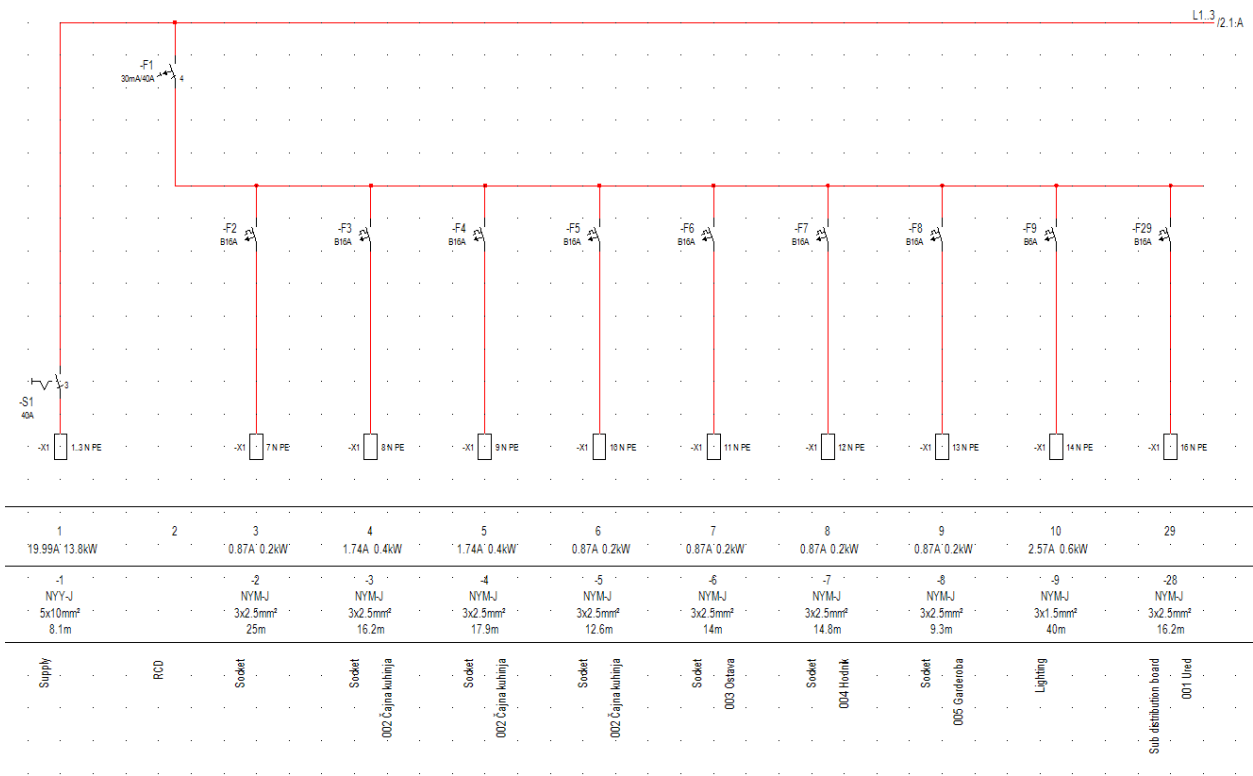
L1..3
/2.1:A

-F1
30mA/40A
4

-F2
B16A

-F3
B16A

-F4
B16A

-F5
B16A

-F6
B16A

-F7
B16A

-F8
B16A

-F9
B6A

-F29
B16A

-S1
40A
3

-X1 1.3 N PE
-X1 7 N PE
-X1 8 N PE
-X1 9 N PE
-X1 10 N PE
-X1 11 N PE
-X1 12 N PE
-X1 13 N PE
-X1 14 N PE
-X1 16 N PE

| 1 | 2 | 3 | 4 | 5 | 6 | 7 | 8 | 9 | 10 | 29 |
|---|---|---|---|---|---|---|---|---|---|---|
| 19.99A 13.8kW | | 0.87A 0.2kW | 1.74A 0.4kW | 1.74A 0.4kW | 0.87A 0.2kW | 0.87A 0.2kW | 0.87A 0.2kW | 0.87A 0.2kW | 2.57A 0.6kW | |
| -1 NYY-J 5x10mm² 8.1m | | -2 NYM-J 3x2.5mm² 25m | -3 NYM-J 3x2.5mm² 16.2m | -4 NYM-J 3x2.5mm² 17.9m | -5 NYM-J 3x2.5mm² 12.6m | -6 NYM-J 3x2.5mm² 14m | -7 NYM-J 3x2.5mm² 14.8m | -8 NYM-J 3x2.5mm² 9.3m | -9 NYM-J 3x1.5mm² 40m | -28 NYM-J 3x2.5mm² 16.2m |
| Supply | RCD | Socket | Socket 002 Čajna kuhinja | Socket 002 Čajna kuhinja | Socket 002 Čajna kuhinja | Socket 003 Ostava | Socket 004 Hodnik | Socket 005 Garderoba | Lighting | Sub distribution board 001 Ured |